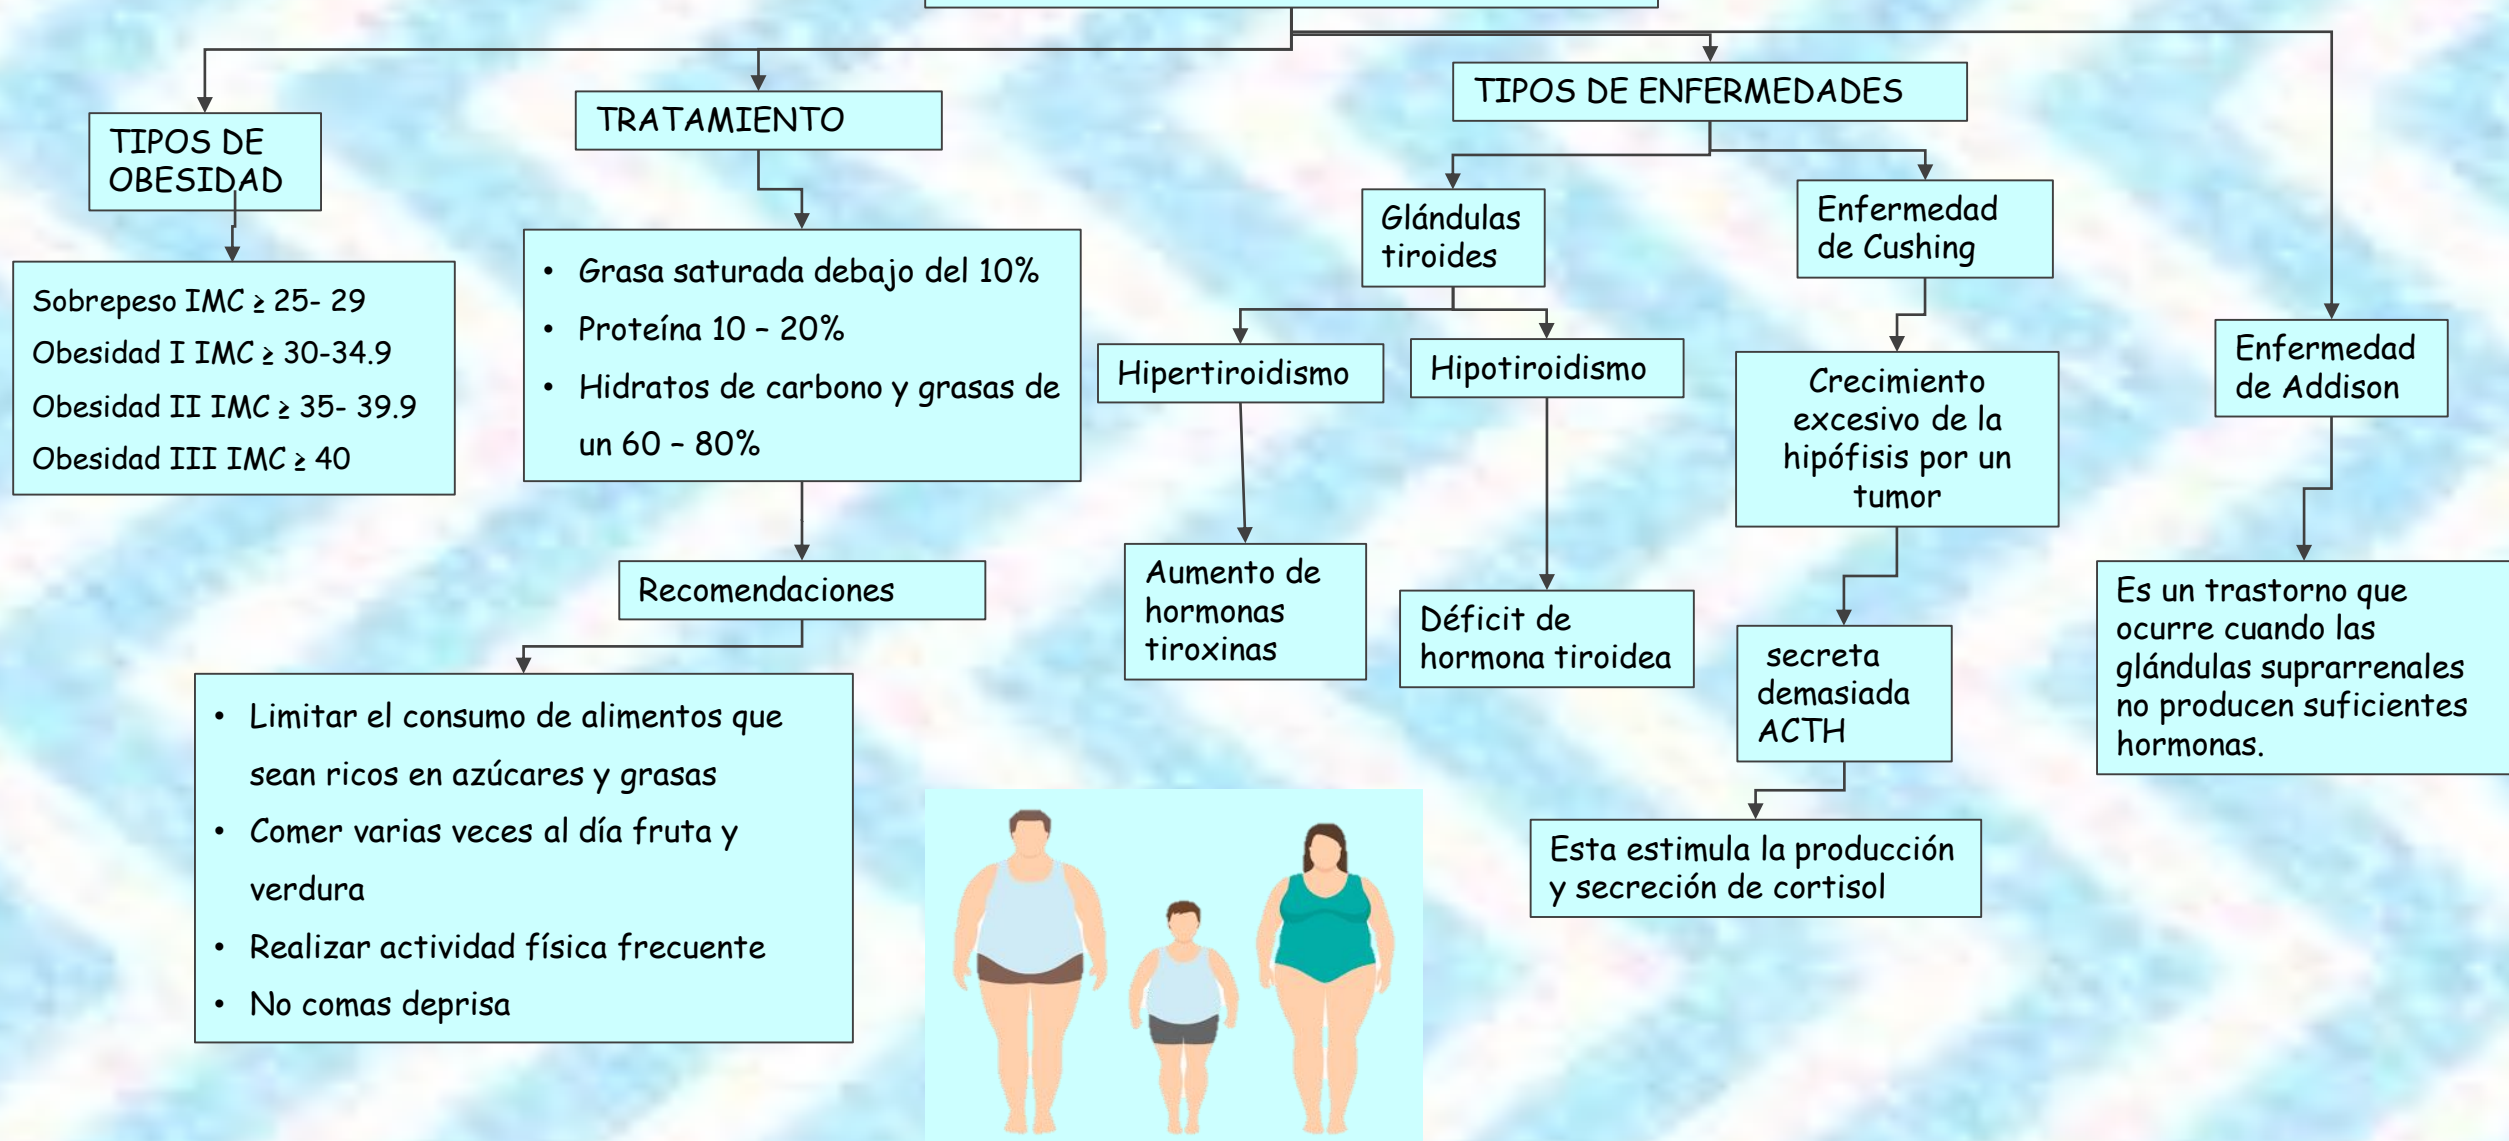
TIPOS DE OBESIDAD

Sobrepeso IMC ≥ 25- 29
Obesidad I IMC ≥ 30-34.9
Obesidad II IMC ≥ 35- 39.9
Obesidad III IMC ≥ 40

TRATAMIENTO

- Grasa saturada debajo del 10%
- Proteína 10 – 20%
- Hidratos de carbono y grasas de un 60 – 80%

Recomendaciones

- Limitar el consumo de alimentos que sean ricos en azúcares y grasas
- Comer varias veces al día fruta y verdura
- Realizar actividad física frecuente
- No comas deprisa

TIPOS DE ENFERMEDADES

Glándulas tiroides

Hipertiroidismo

Aumento de hormonas tiroxinas

Hipotiroidismo

Déficit de hormona tiroidea

Enfermedad de Cushing

Crecimiento excesivo de la hipófisis por un tumor

secreta demasiada ACTH

Esta estimula la producción y secreción de cortisol

Enfermedad de Addison

Es un trastorno que ocurre cuando las glándulas suprarrenales no producen suficientes hormonas.